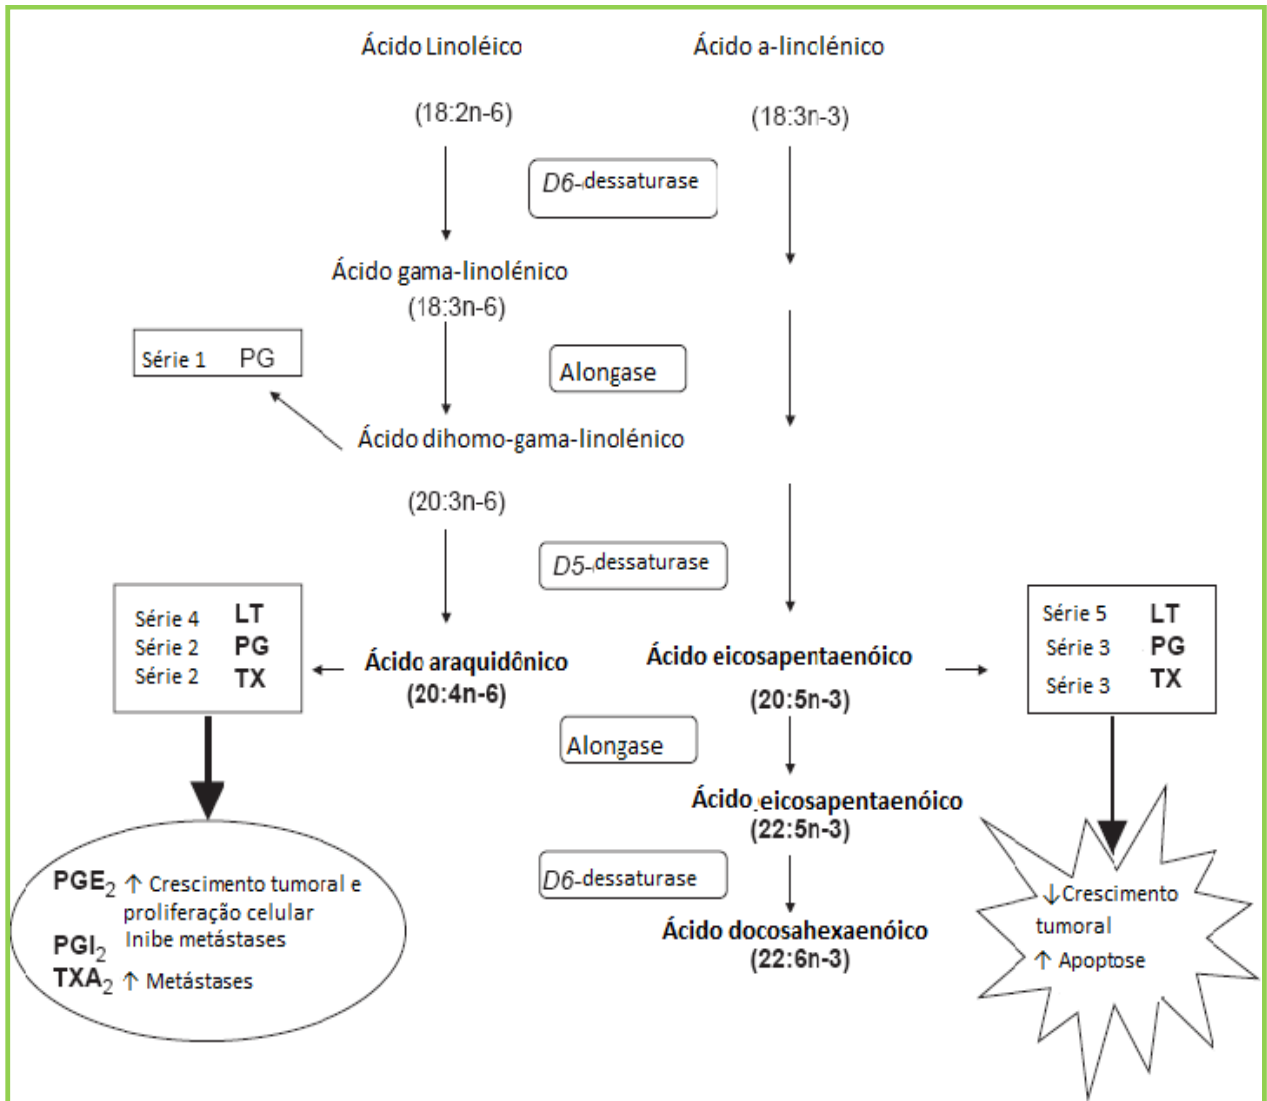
Ácido Linoléico

(18:2n-6)

Ácido a-linclénico

(18:3n-3)

D6-dessaturase

Ácido gama-linolénico
(18:3n-6)

Série 1 PG

Alongase

Ácido dihomo-gama-linolénico

(20:3n-6)

D5-dessaturase

| Série 4 | LT |
|---|---|
| Série 2 | PG |
| Série 2 | TX |

Ácido araquidônico
(20:4n-6)

Ácido eicosapentaenóico

(20:5n-3)

| Série 5 | LT |
|---|---|
| Série 3 | PG |
| Série 3 | TX |

Alongase

Ácido eicosapentaenóico
(22:5n-3)

D6-dessaturase

Ácido docosahexaenóico
(22:6n-3)

$PGE_2$ ↑ Crescimento tumoral e proliferação celular
$PGI_2$ Inibe metástases
$TXA_2$ ↑ Metástases

↓Crescimento tumoral
↑ Apoptose